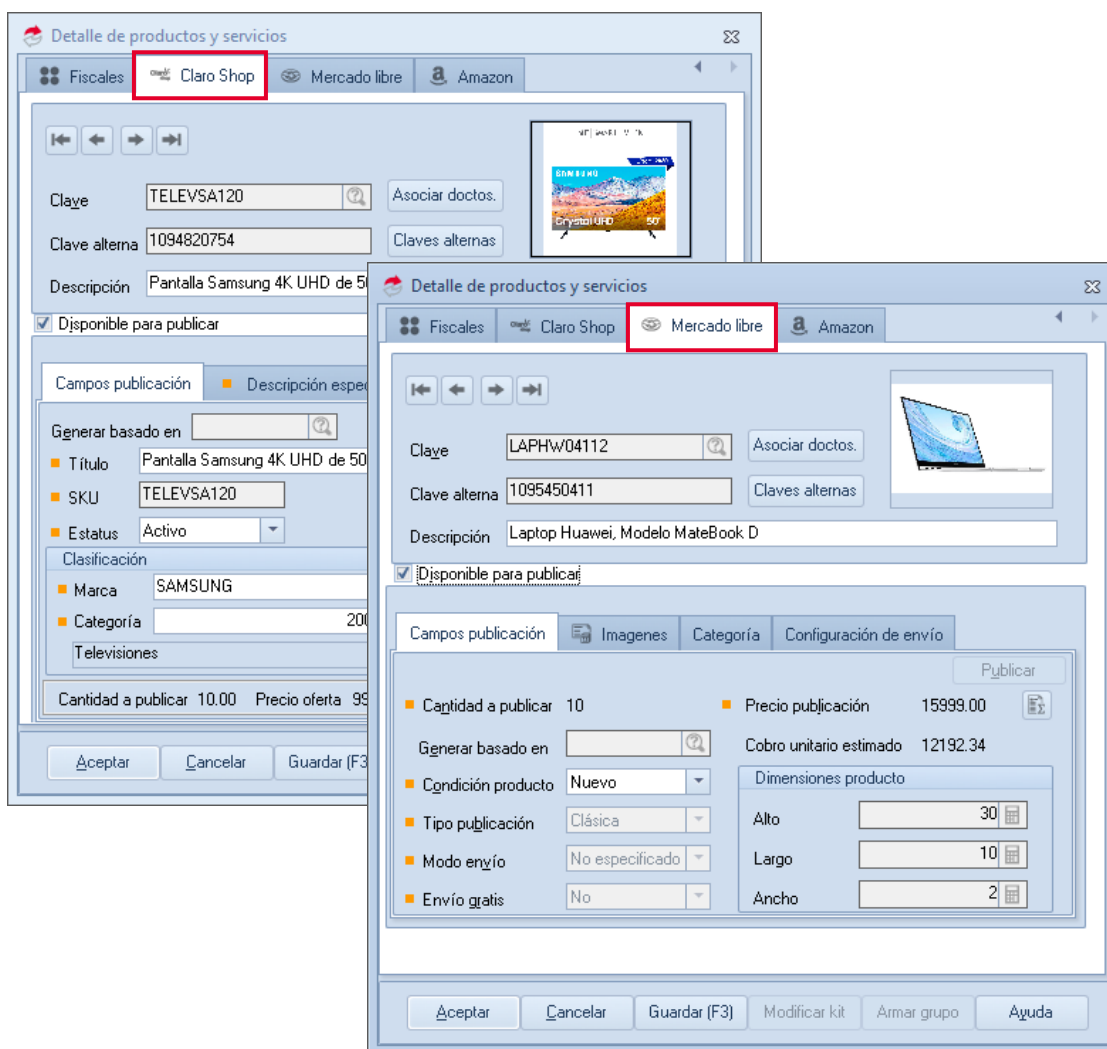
Detalle de productos y servicios

Fiscales | Claro Shop | Mercado libre | Amazon

Clave TELEVSA120
Asociar doctos.
Clave alterna 1094820754
Claves alternas
Descripción Pantalla Samsung 4K UHD de 50
Disponible para publicar

Campos publicación | Descripción espec

Generar basado en
Título Pantalla Samsung 4K UHD de 50
SKU TELEVSA120
Estatus Activo
Clasificación
Marca SAMSUNG
Categoría 200
Televisiones
Cantidad a publicar 10.00 Precio oferta 99

Aceptar | Cancelar | Guardar (F3

Detalle de productos y servicios

Fiscales | Claro Shop | Mercado libre | Amazon

Clave LAPHW04112
Asociar doctos.
Clave alterna 1095450411
Claves alternas
Descripción Laptop Huawei, Modelo MateBook D
Disponible para publicar

Campos publicación | Imagenes | Categoría | Configuración de envío

Publicar
Cantidad a publicar 10
Precio publicación 15999.00
Generar basado en
Cobro unitario estimado 12192.34
Condición producto Nuevo
Dimensiones producto
Tipo publicación Clásica
Alto 30
Modo envío No especificado
Largo 10
Envío gratis No
Ancho 2

Aceptar | Cancelar | Guardar (F3) | Modificar kit | Armar grupo | Ayuda